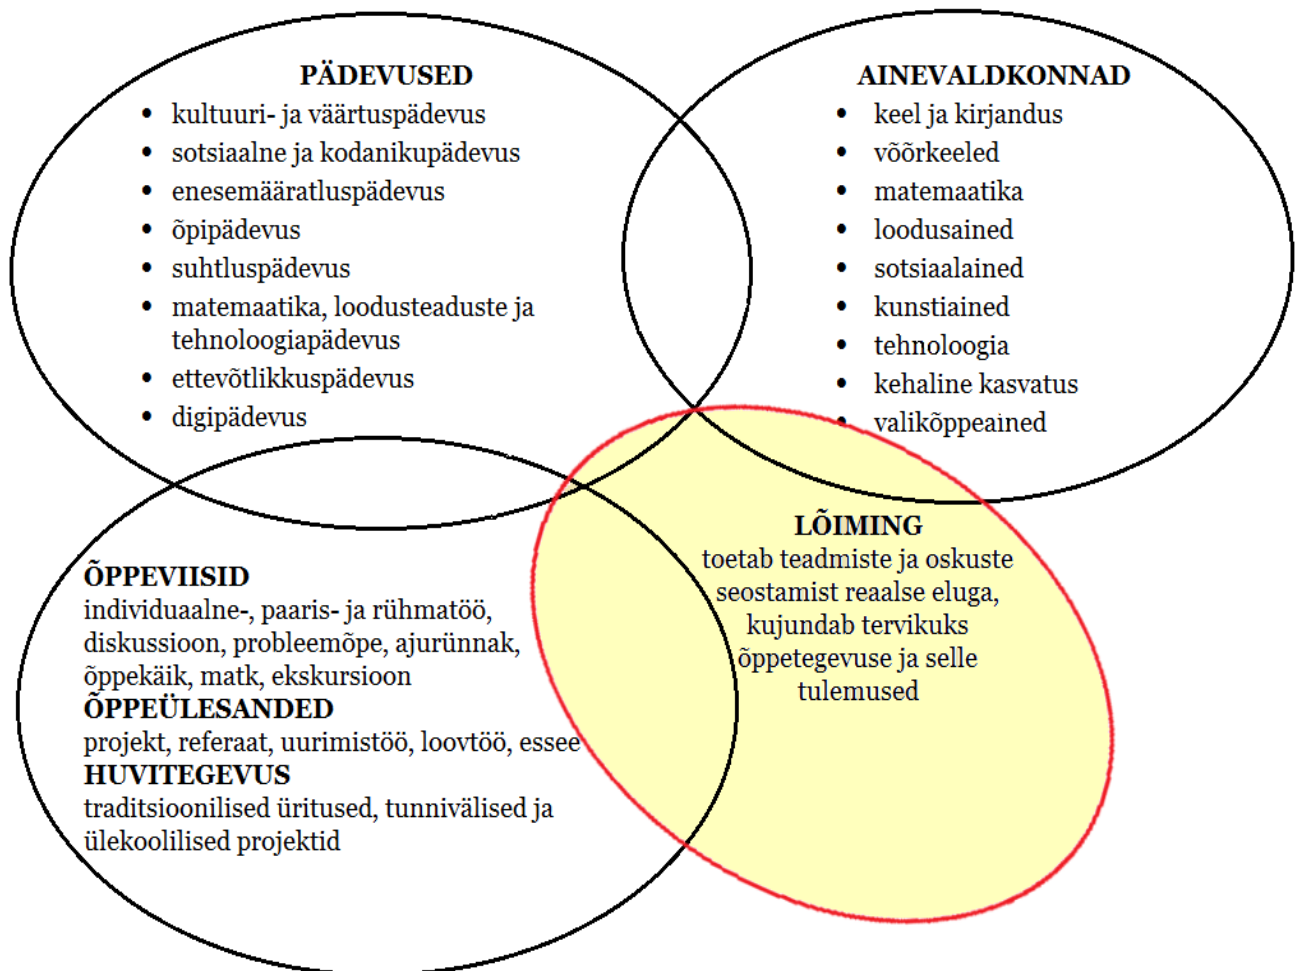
PÄDEVUSED
- kultuuri- ja väärtuspädevus
- sotsiaalne ja kodanikupädevus
- enesemääratluspädevus
- õpipädevus
- suhtluspädevus
- matemaatika, loodusteaduste ja tehnoloogiapädevus
- ettevõtlikkuspädevus
- digipädevus

AINEVALDKONNAD
- keel ja kirjandus
- võõrkeeled
- matemaatika
- loodusained
- sotsiaalained
- kunstiained
- tehnoloogia
- kehaline kasvatus
- valikõppeained

LÕIMING
toetab teadmiste ja oskuste seostamist reaalse eluga, kujundab tervikuks õppetegevuse ja selle tulemused

ÕPPEVIISID
individuaalne-, paaris- ja rühmatöö, diskussioon, probleemõpe, ajurünnak, õppekäik, matk, ekskursioon
ÕPPEÜLESANDED
projekt, referaat, uurimistöö, loovtöö, essee
HUVITEGEVUS
traditsioonilised üritused, tunnivälised ja ülekoolilised projektid